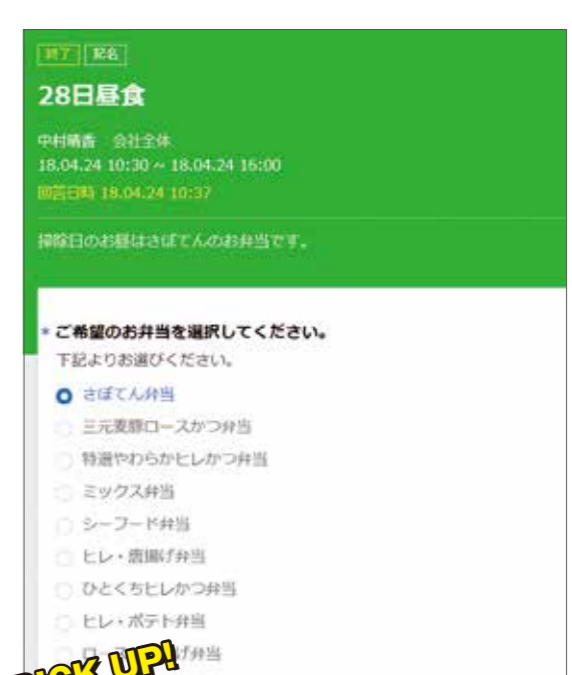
終了 記名

28日昼食

中村晴香　会社全体
18.04.24 10:30 ~ 18.04.24 16:00
回答日時 18.04.24 10:37

掃除日のお昼はさぼてんのお弁当です。

* ご希望のお弁当を選択してください。
下記よりお選びください。

さぼてん弁当
三元麦豚ロースかつ弁当
特選やわらかヒレかつ弁当
ミックス弁当
シーフード弁当
ヒレ・唐揚げ弁当
ひとくちヒレかつ弁当
ヒレ・ポテト弁当
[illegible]げ弁当

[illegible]K UP!